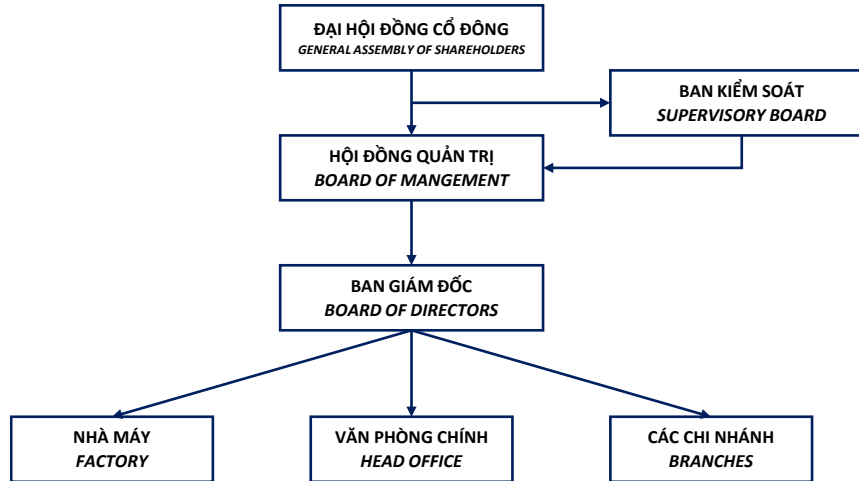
ĐẠI HỘI ĐỒNG CỔ ĐÔNG
GENERAL ASSEMBLY OF SHAREHOLDERS

BAN KIỂM SOÁT
SUPERVISORY BOARD

HỘI ĐỒNG QUẢN TRỊ
BOARD OF MANGEMENT

BAN GIÁM ĐỐC
BOARD OF DIRECTORS

NHÀ MÁY
FACTORY

VĂN PHÒNG CHÍNH
HEAD OFFICE

CÁC CHI NHÁNH
BRANCHES